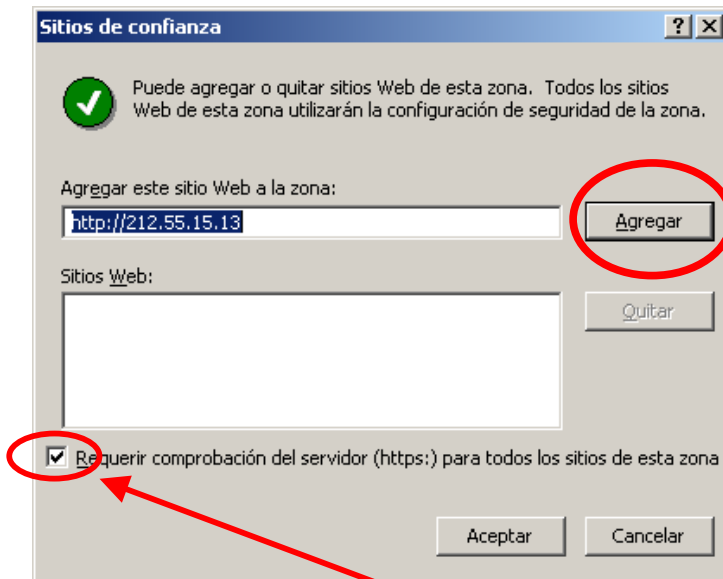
Sitios de confianza

? X

Puede agregar o quitar sitios Web de esta zona. Todos los sitios Web de esta zona utilizarán la configuración de seguridad de la zona.

Agregar este sitio Web a la zona:

http://212.55.15.13

Agregar

Sitios Web:

Quitar

Requerir comprobación del servidor (https:) para todos los sitios de esta zona

Aceptar

Cancelar